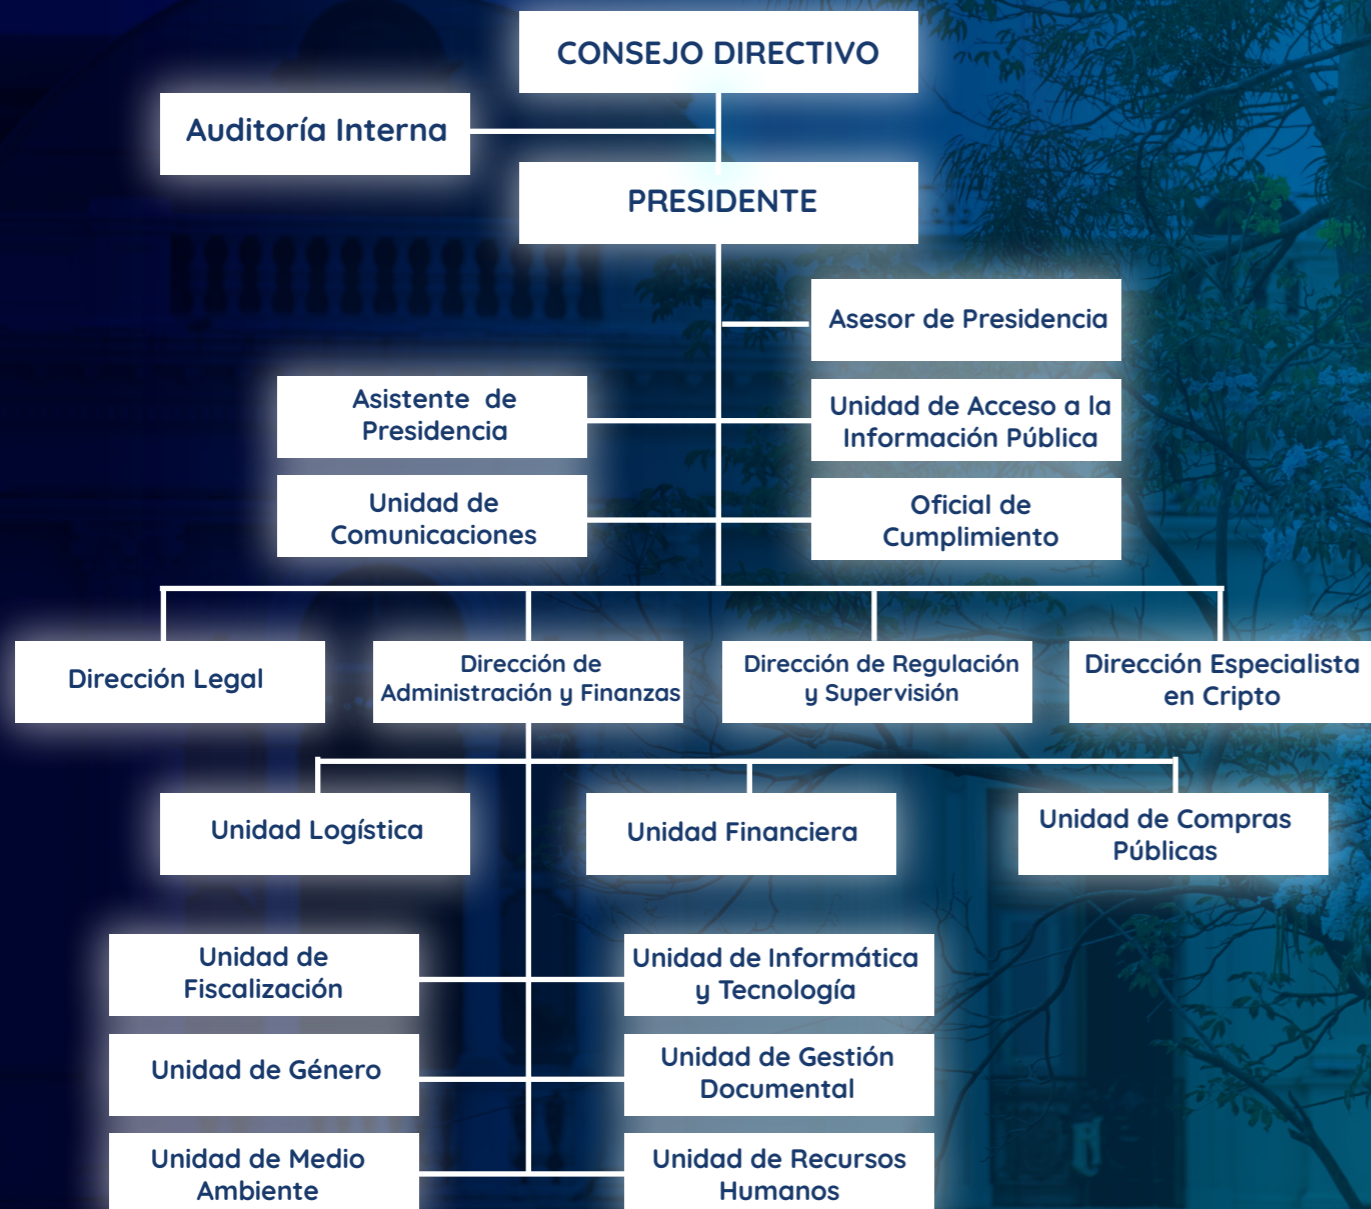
CONSEJO DIRECTIVO

Auditoría Interna

PRESIDENTE

Asesor de Presidencia

Asistente de Presidencia

Unidad de Acceso a la Información Pública

Unidad de Comunicaciones

Oficial de Cumplimiento

Dirección Legal

Dirección de Administración y Finanzas

Dirección de Regulación y Supervisión

Dirección Especialista en Cripto

Unidad Logística

Unidad Financiera

Unidad de Compras Públicas

Unidad de Fiscalización

Unidad de Informática y Tecnología

Unidad de Género

Unidad de Gestión Documental

Unidad de Medio Ambiente

Unidad de Recursos Humanos